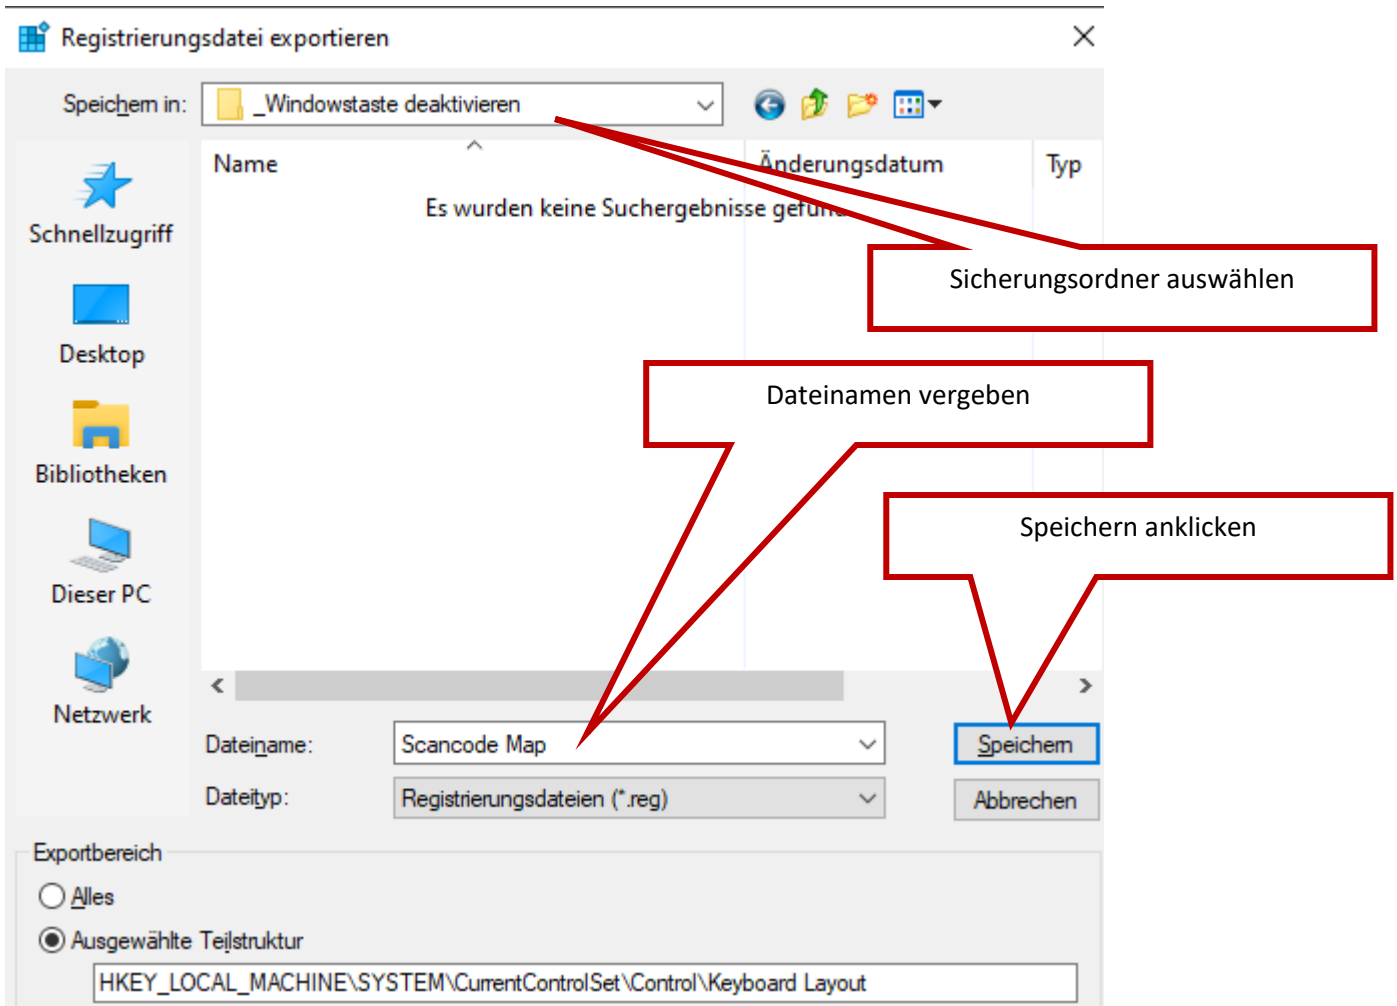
Registrierungsdatei exportieren

Speichern in: _Windowstaste deaktivieren

Name

Änderungsdatum

Typ

Es wurden keine Suchergebnisse gefun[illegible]

Sicherungsordner auswählen

Schnellzugriff

Desktop

Bibliotheken

Dieser PC

Netzwerk

Dateinamen vergeben

Speichern anklicken

Dateiname: Scancode Map

Dateityp: Registrierungsdateien (*.reg)

Speichern

Abbrechen

Exportbereich

Alles

Ausgewählte Teilstruktur

HKEY_LOCAL_MACHINE\SYSTEM\CurrentControlSet\Control\Keyboard Layout